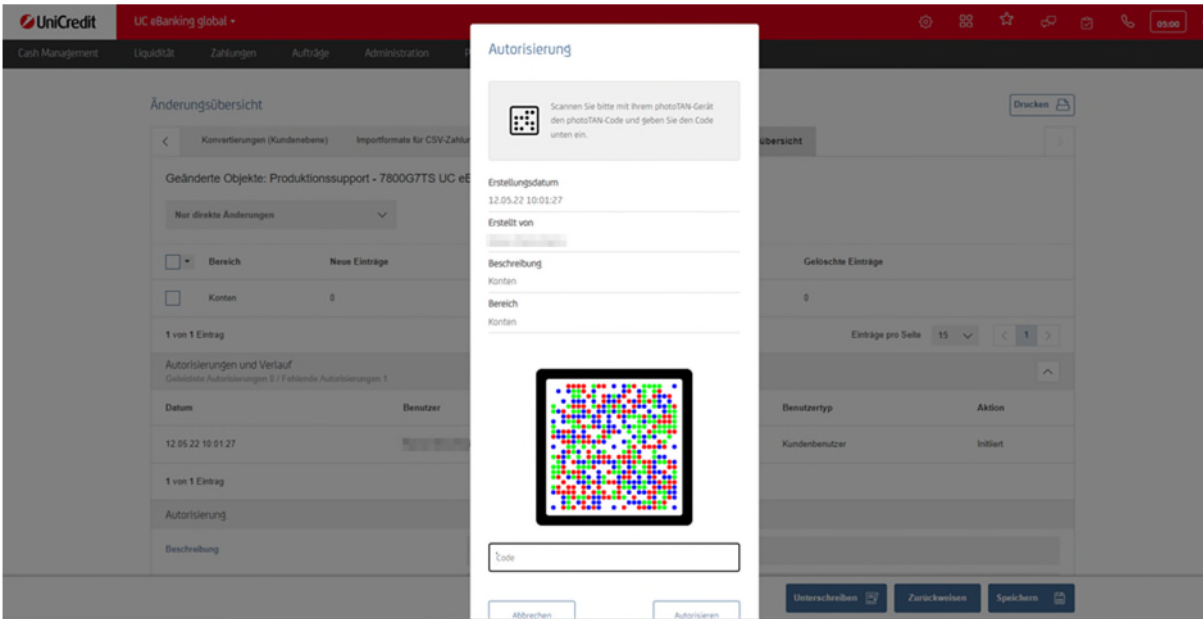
UniCredit
UC eBanking global
05:00
Cash Management
Liquidität
Zahlungen
Aufträge
Administration

Änderungsübersicht
Drucken
Konvertierungen (Kundenebene)
Importformate für CSV-Zahlur
übersicht

Geänderte Objekte: Produktionssupport - 7800G7TS UC e

Nur direkte Änderungen

| Bereich | Neue Einträge | Gelöschte Einträge |
|---|---|---|
| Konten | 0 | 0 |

1 von 1 Eintrag
Einträge pro Seite 15
1

Autorisierungen und Verlauf
Geleistete Autorisierungen 0 / Fehlende Autorisierungen 1

| Datum | Benutzer | Benutzertyp | Aktion |
|---|---|---|---|
| 12.05.22 10:01:27 | | Kundenbenutzer | Initiiert |

1 von 1 Eintrag

Autorisierung
Beschreibung

Unterschreiben
Zurückweisen
Speichern

Autorisierung

Scannen Sie bitte mit Ihrem photoTAN-Gerät den photoTAN-Code und geben Sie den Code unten ein.

Erstellungsdatum
12.05.22 10:01:27
Erstellt von
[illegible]
Beschreibung
Konten
Bereich
Konten

Code

Abbrechen
Autorisieren